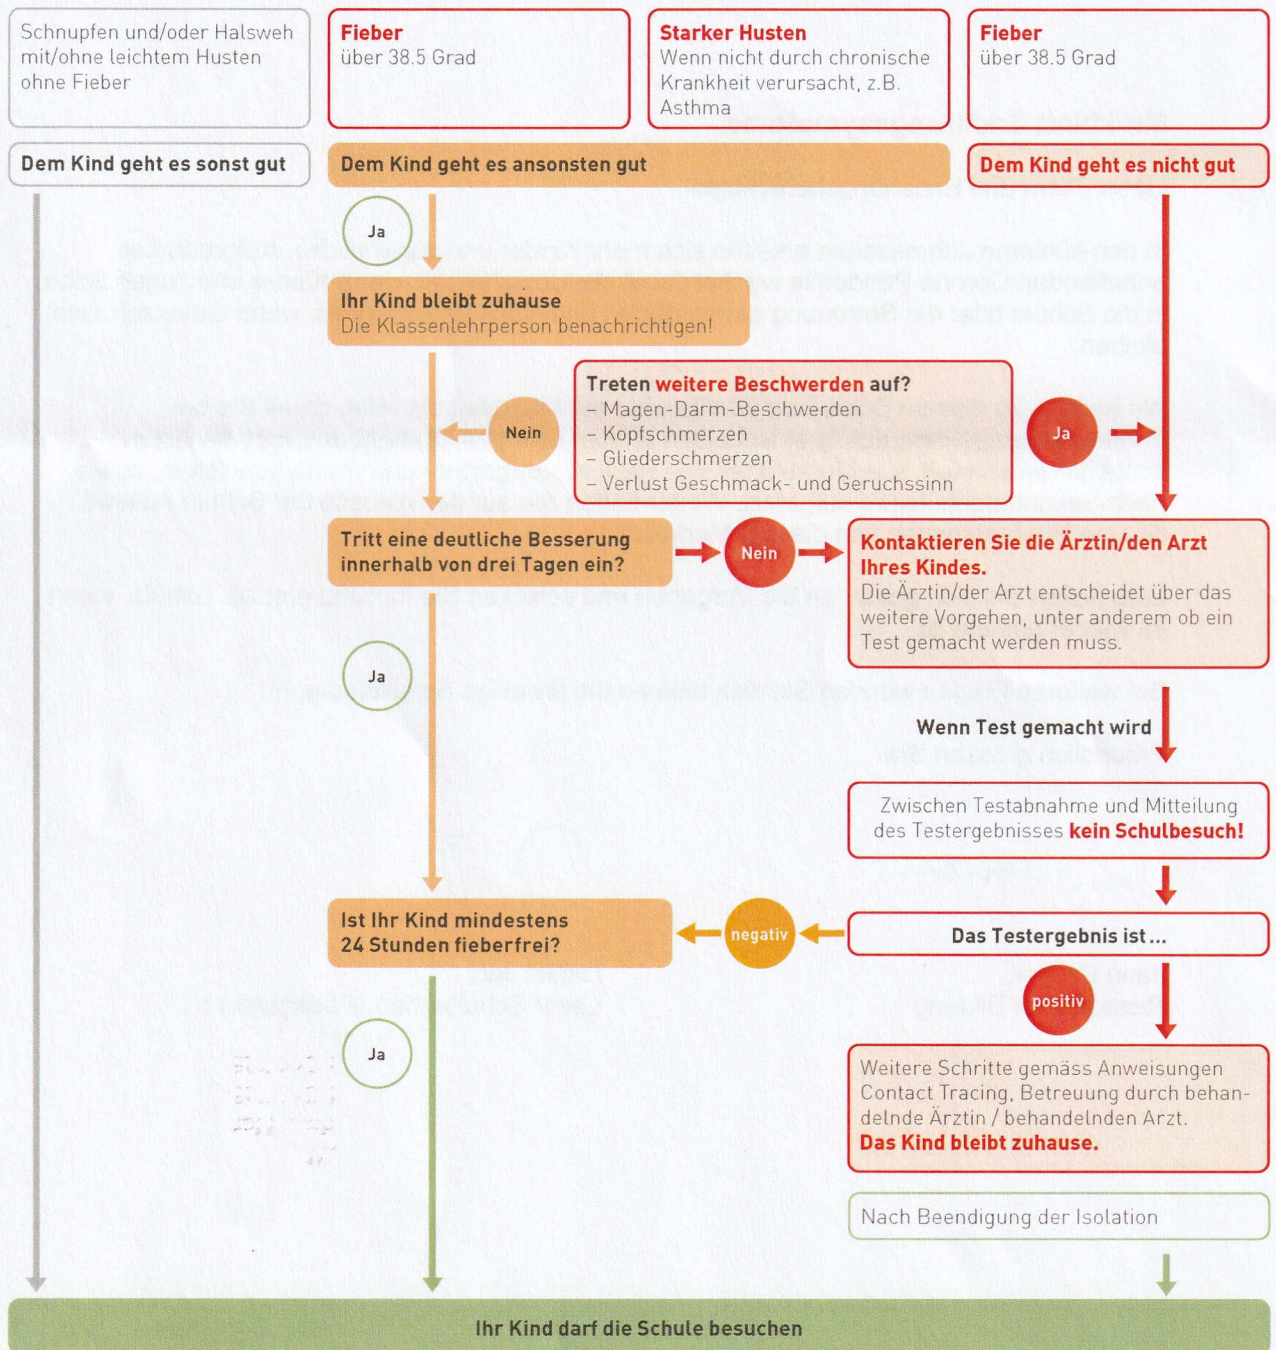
Schnupfen und/oder Halsweh mit/ohne leichtem Husten ohne Fieber

Fieber
über 38.5 Grad

Starker Husten
Wenn nicht durch chronische Krankheit verursacht, z.B. Asthma

Fieber
über 38.5 Grad

Dem Kind geht es sonst gut

Dem Kind geht es ansonsten gut

Dem Kind geht es nicht gut

Ja

Ihr Kind bleibt zuhause
Die Klassenlehrperson benachrichtigen!

Treten weitere Beschwerden auf?
– Magen-Darm-Beschwerden
– Kopfschmerzen
– Gliederschmerzen
– Verlust Geschmack- und Geruchssinn

Nein

Ja

Tritt eine deutliche Besserung innerhalb von drei Tagen ein?

Nein

Kontaktieren Sie die Ärztin/den Arzt Ihres Kindes.
Die Ärztin/der Arzt entscheidet über das weitere Vorgehen, unter anderem ob ein Test gemacht werden muss.

Ja

Wenn Test gemacht wird

Zwischen Testabnahme und Mitteilung des Testergebnisses kein Schulbesuch!

Ist Ihr Kind mindestens 24 Stunden fieberfrei?

negativ

Das Testergebnis ist ...

positiv

Ja

Weitere Schritte gemäss Anweisungen Contact Tracing, Betreuung durch behandelnde Ärztin / behandelnden Arzt.
Das Kind bleibt zuhause.

Nach Beendigung der Isolation

Ihr Kind darf die Schule besuchen